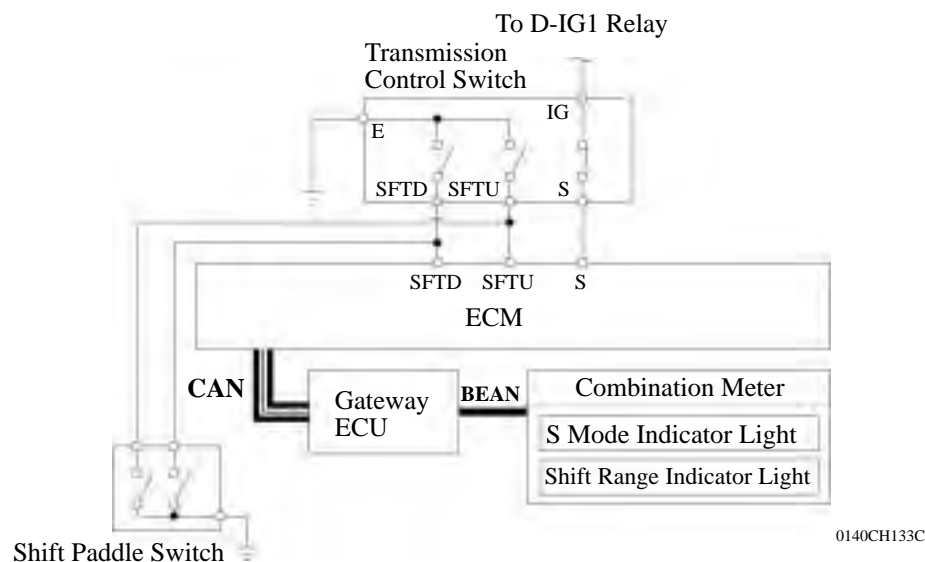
To D-IG1 Relay

Transmission Control Switch

E

IG

SFTD

SFTU

S

SFTD

SFTU

S

ECM

CAN

Gateway ECU

BEAN

Combination Meter

S Mode Indicator Light

Shift Range Indicator Light

Shift Paddle Switch

0140CH133C